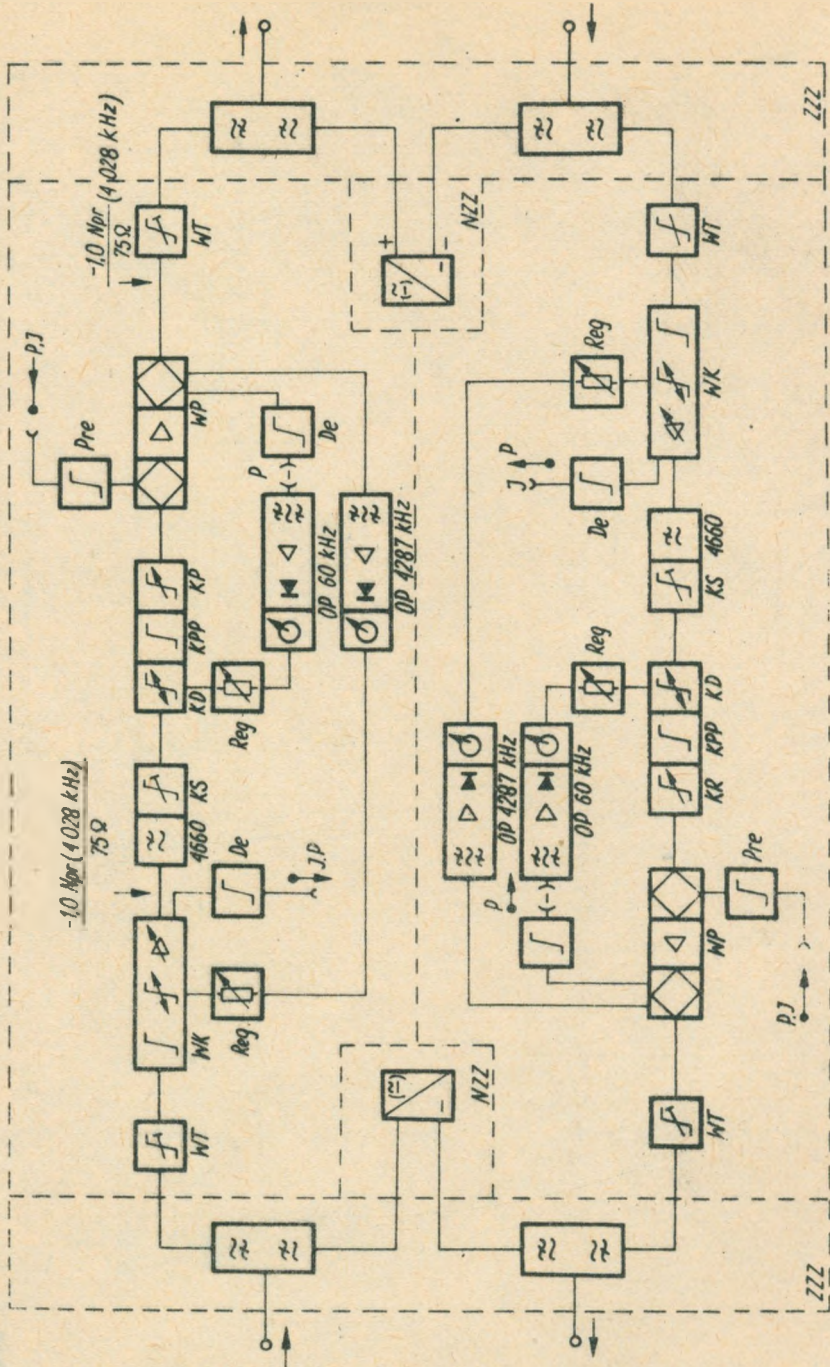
-1,0 Npr (4 028 kHz)
75 Ω

WT

Pre

P.J

WP

De

P

OP 60 kHz

OP 4287 kHz

KP

KPP

KD

Reg

KS

4660

-1,0 Npr (4 028 kHz)
75 Ω

De

J.P

WK

Reg

WT

NZZ

ZZZ

NZZ

WT

Reg

WK

De

J

P

KS

4660

Reg

KD

KPP

KR

OP 4287 kHz

OP 60 kHz

P

Pre

WP

P.J

WT

ZZZ